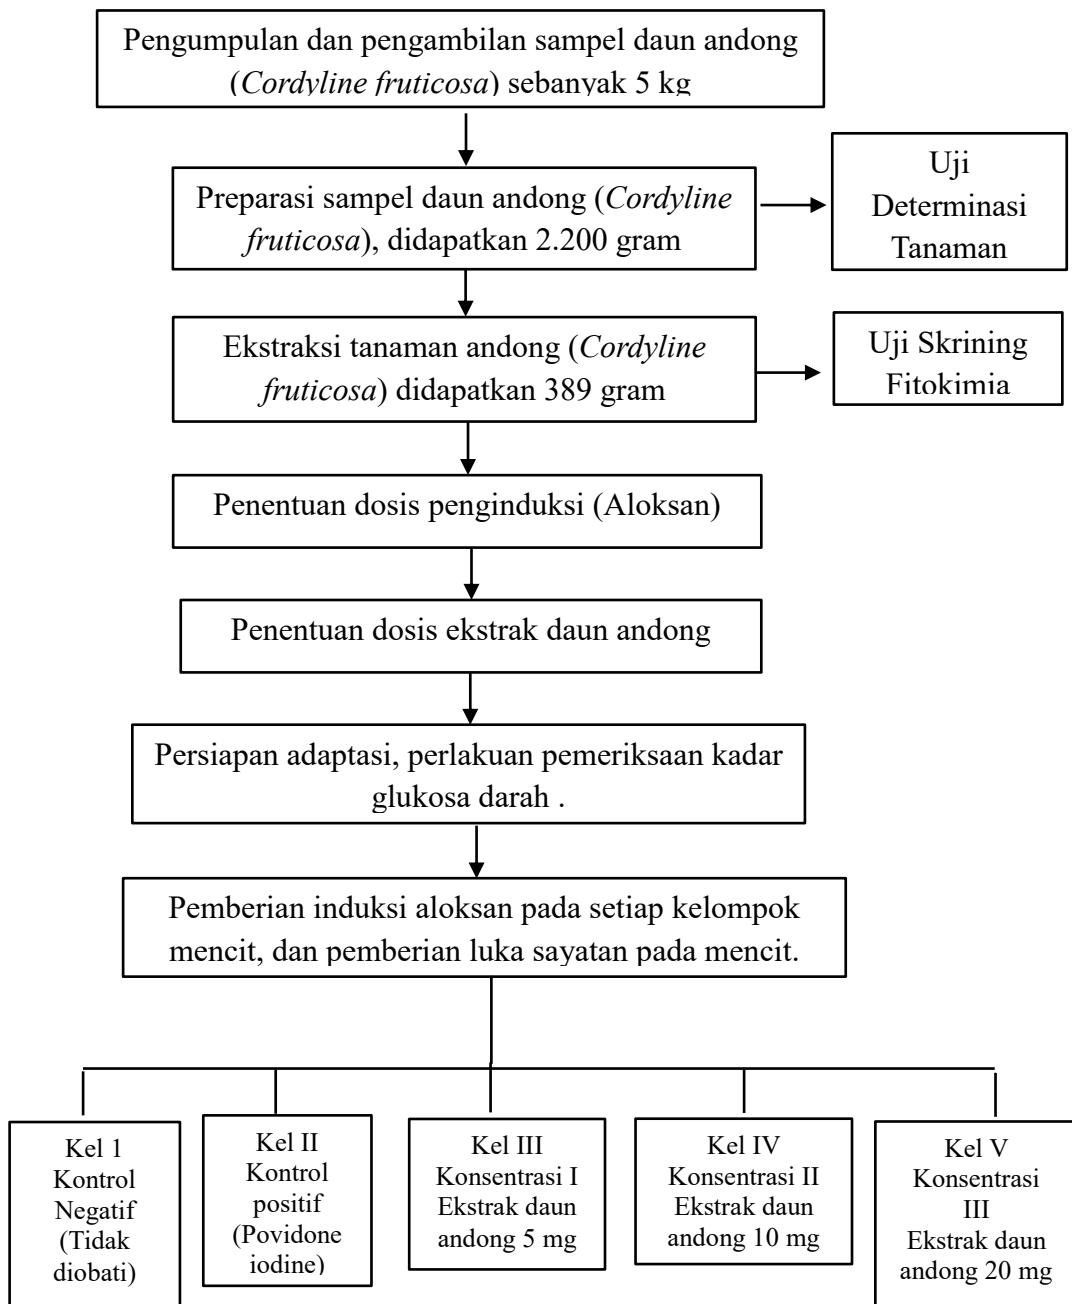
Pengumpulan dan pengambilan sampel daun andong (Cordyline fruticosa) sebanyak 5 kg

Preparasi sampel daun andong (Cordyline fruticosa), didapatkan 2.200 gram

Uji Determinasi Tanaman

Ekstraksi tanaman andong (Cordyline fruticosa) didapatkan 389 gram

Uji Skrining Fitokimia

Penentuan dosis penginduksi (Aloksan)

Penentuan dosis ekstrak daun andong

Persiapan adaptasi, perlakuan pemeriksaan kadar glukosa darah .

Pemberian induksi aloksan pada setiap kelompok mencit, dan pemberian luka sayatan pada mencit.

Kel 1 Kontrol Negatif (Tidak diobati)

Kel II Kontrol positif (Povidone iodine)

Kel III Konsentrasi I Ekstrak daun andong 5 mg

Kel IV Konsentrasi II Ekstrak daun andong 10 mg

Kel V Konsentrasi III Ekstrak daun andong 20 mg